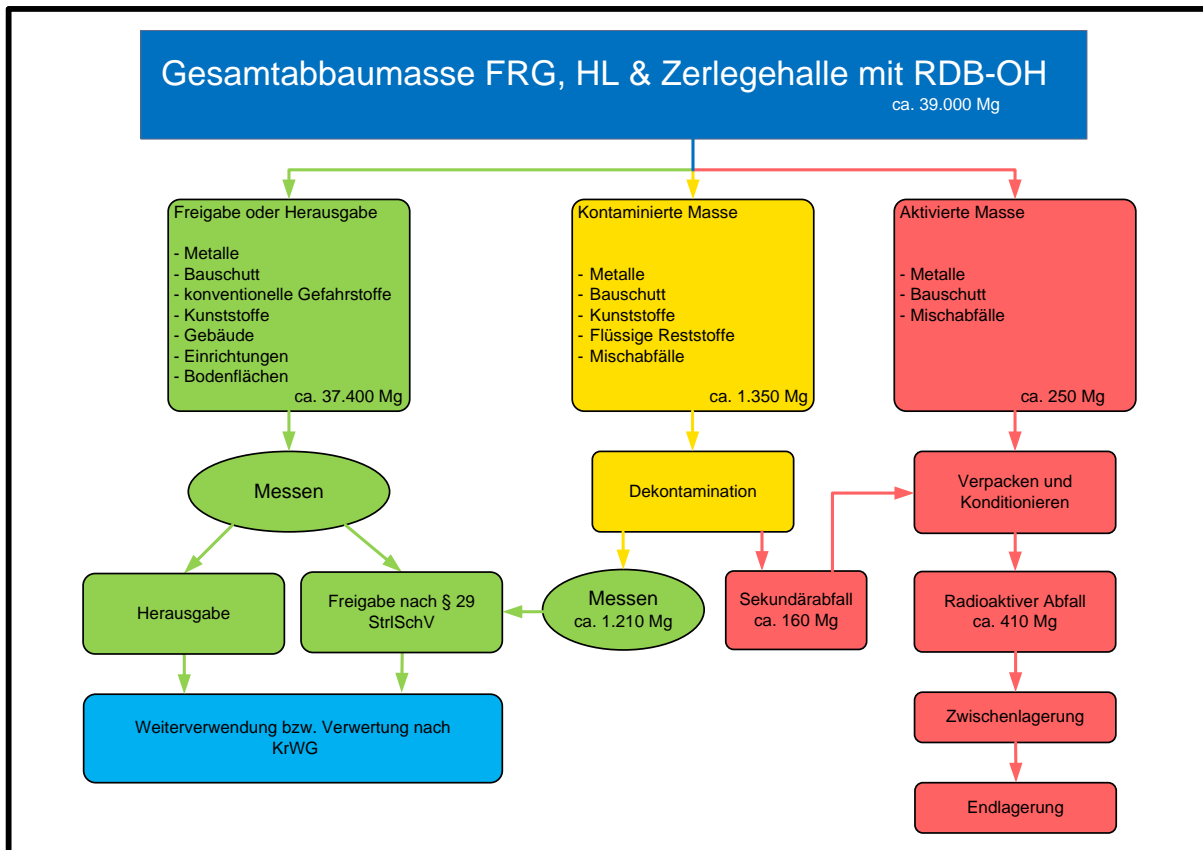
Gesamtabbaumasse FRG, HL & Zerlegehalle mit RDB-OH
ca. 39.000 Mg

Freigabe oder Herausgabe

- Metalle
- Bauschutt
- konventionelle Gefahrstoffe
- Kunststoffe
- Gebäude
- Einrichtungen
- Bodenflächen
ca. 37.400 Mg

Kontaminierte Masse

- Metalle
- Bauschutt
- Kunststoffe
- Flüssige Reststoffe
- Mischabfälle
ca. 1.350 Mg

Aktivierte Masse

- Metalle
- Bauschutt
- Mischabfälle
ca. 250 Mg

Messen

Dekontamination

Verpacken und Konditionieren

Herausgabe

Freigabe nach § 29 StrlSchV

Messen
ca. 1.210 Mg

Sekundärabfall
ca. 160 Mg

Radioaktiver Abfall
ca. 410 Mg

Weiterverwendung bzw. Verwertung nach KrWG

Zwischenlagerung

Endlagerung